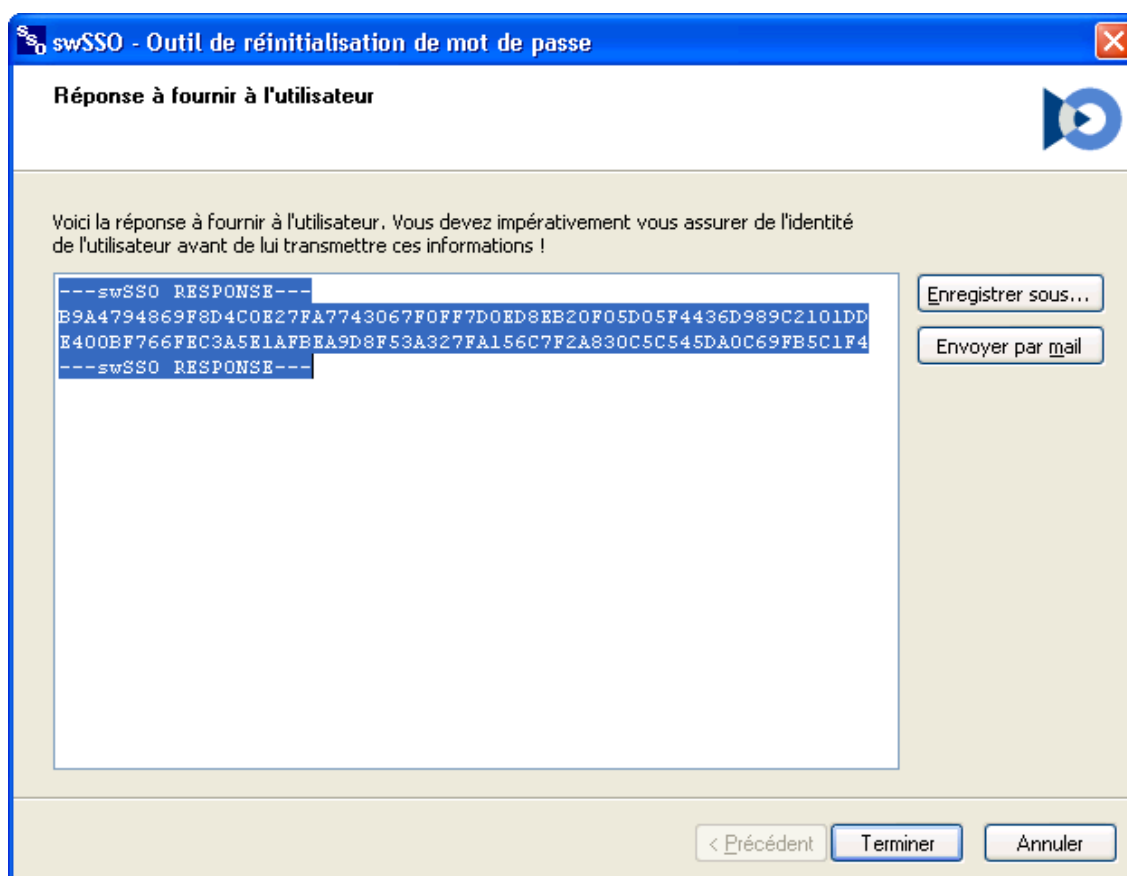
swSSO - Outil de réinitialisation de mot de passe

Réponse à fournir à l'utilisateur

Voici la réponse à fournir à l'utilisateur. Vous devez impérativement vous assurer de l'identité de l'utilisateur avant de lui transmettre ces informations !

---swSSO RESPONSE---
B9A4794869F8D4C0E27FA7743067F0FF7D0ED8EB20F05D05F4436D989C2101DD
E400BF766FEC3A5E1AFBEA9D8F53A327FA156C7F2A830C5C545DA0C69FB5C1F4
---swSSO RESPONSE---

Enregistrer sous...

Envoyer par mail

< Précédent

Terminer

Annuler